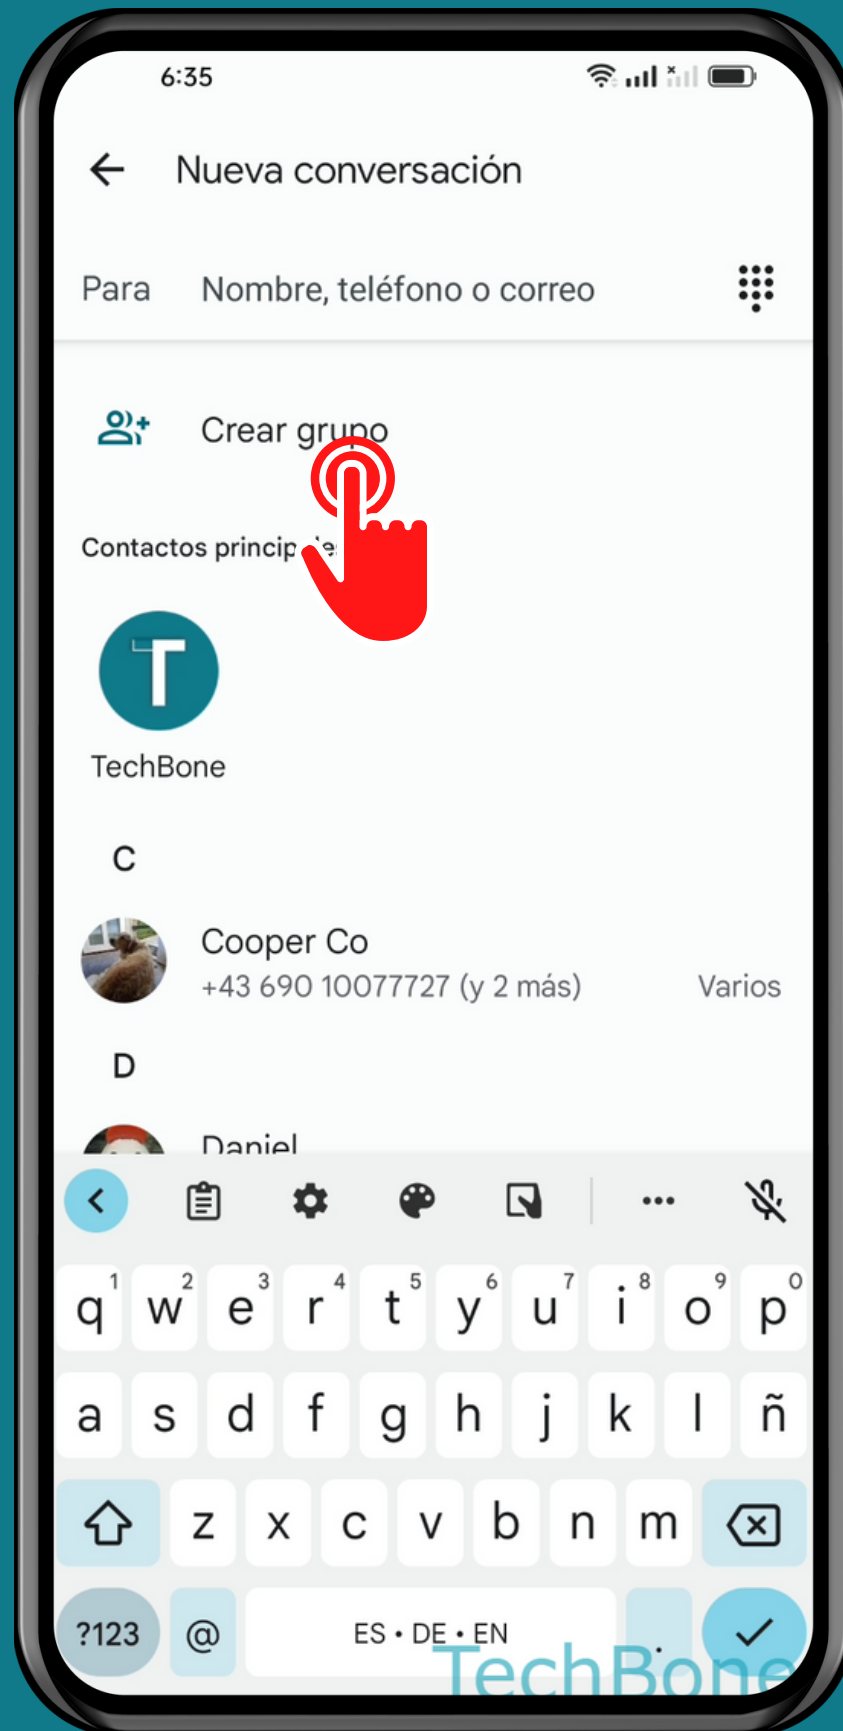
6:35

Nueva conversación

Para Nombre, teléfono o correo

Crear grupo

Contactos princip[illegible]

T

TechBone

C

Cooper Co
+43 690 10077727 (y 2 más) Varios

D

Daniel

q 1 w 2 e 3 r 4 t 5 y 6 u 7 i 8 o 9 p 0
a s d f g h j k l ñ
z x c v b n m
?123 @ ES • DE • EN .

TechBone